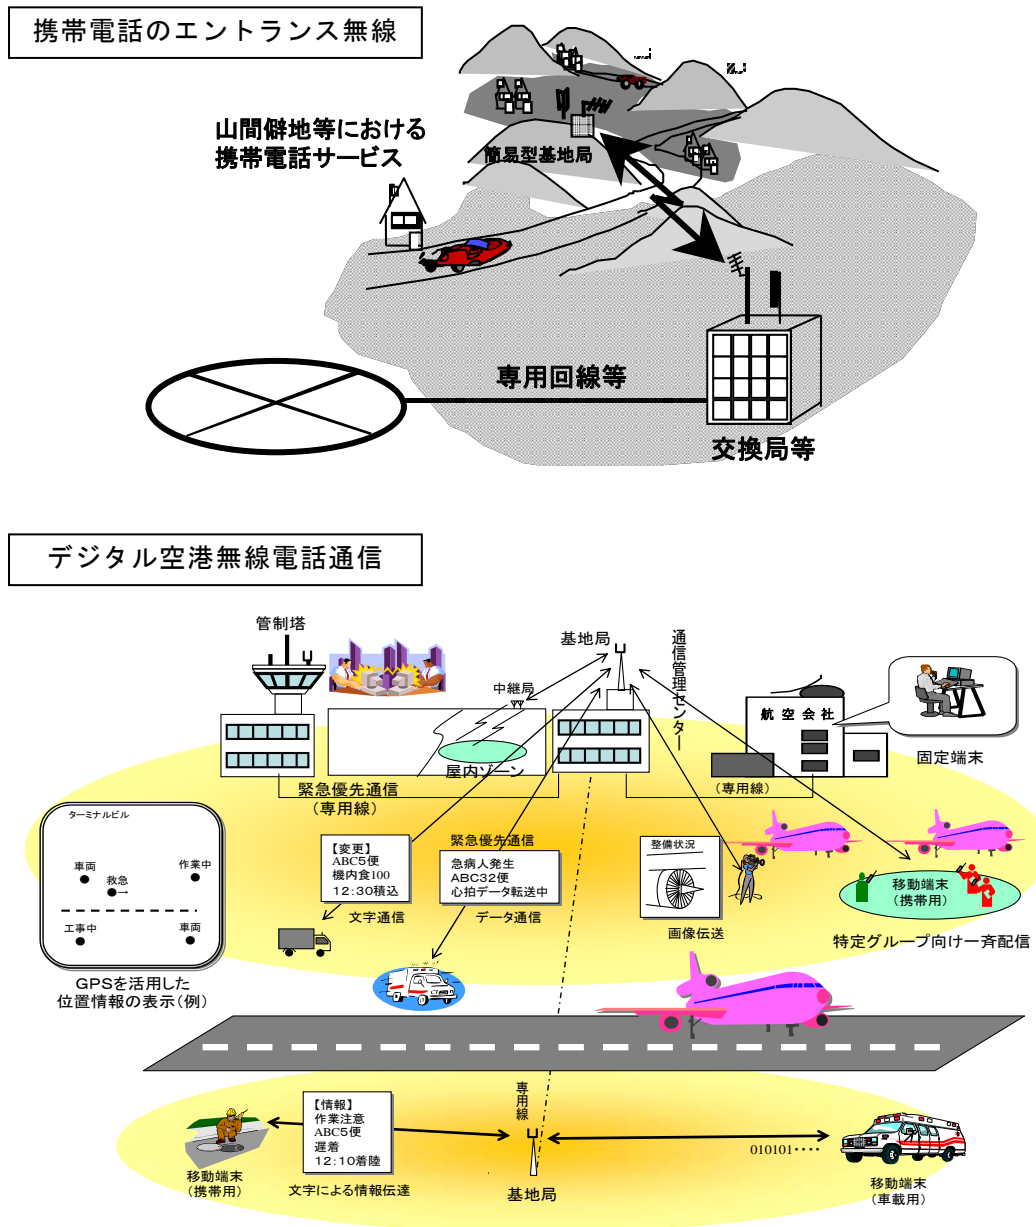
携帯電話のエントランス無線

山間僻地等における
携帯電話サービス

簡易型基地局

専用回線等

交換局等

デジタル空港無線電話通信

管制塔

基地局

通信管理センター

中継局

航空会社

固定端末

屋内ゾーン

緊急優先通信
（専用線）

（専用線）

ターミナルビル

車両
救急
作業中
工事中
車両

GPSを活用した
位置情報の表示（例）

【変更】
ABC5便
機内食100
12:30積込

文字通信

緊急優先通信

急病人発生
ABC32便
心拍データ転送中

データ通信

整備状況

画像伝送

移動端末
（携帯用）

特定グループ向け一斉配信

【情報】
作業注意
ABC5便
遅着
12:10着陸

専用線

移動端末
（携帯用）

文字による情報伝達

基地局

010101‥‥

移動端末
（車載用）